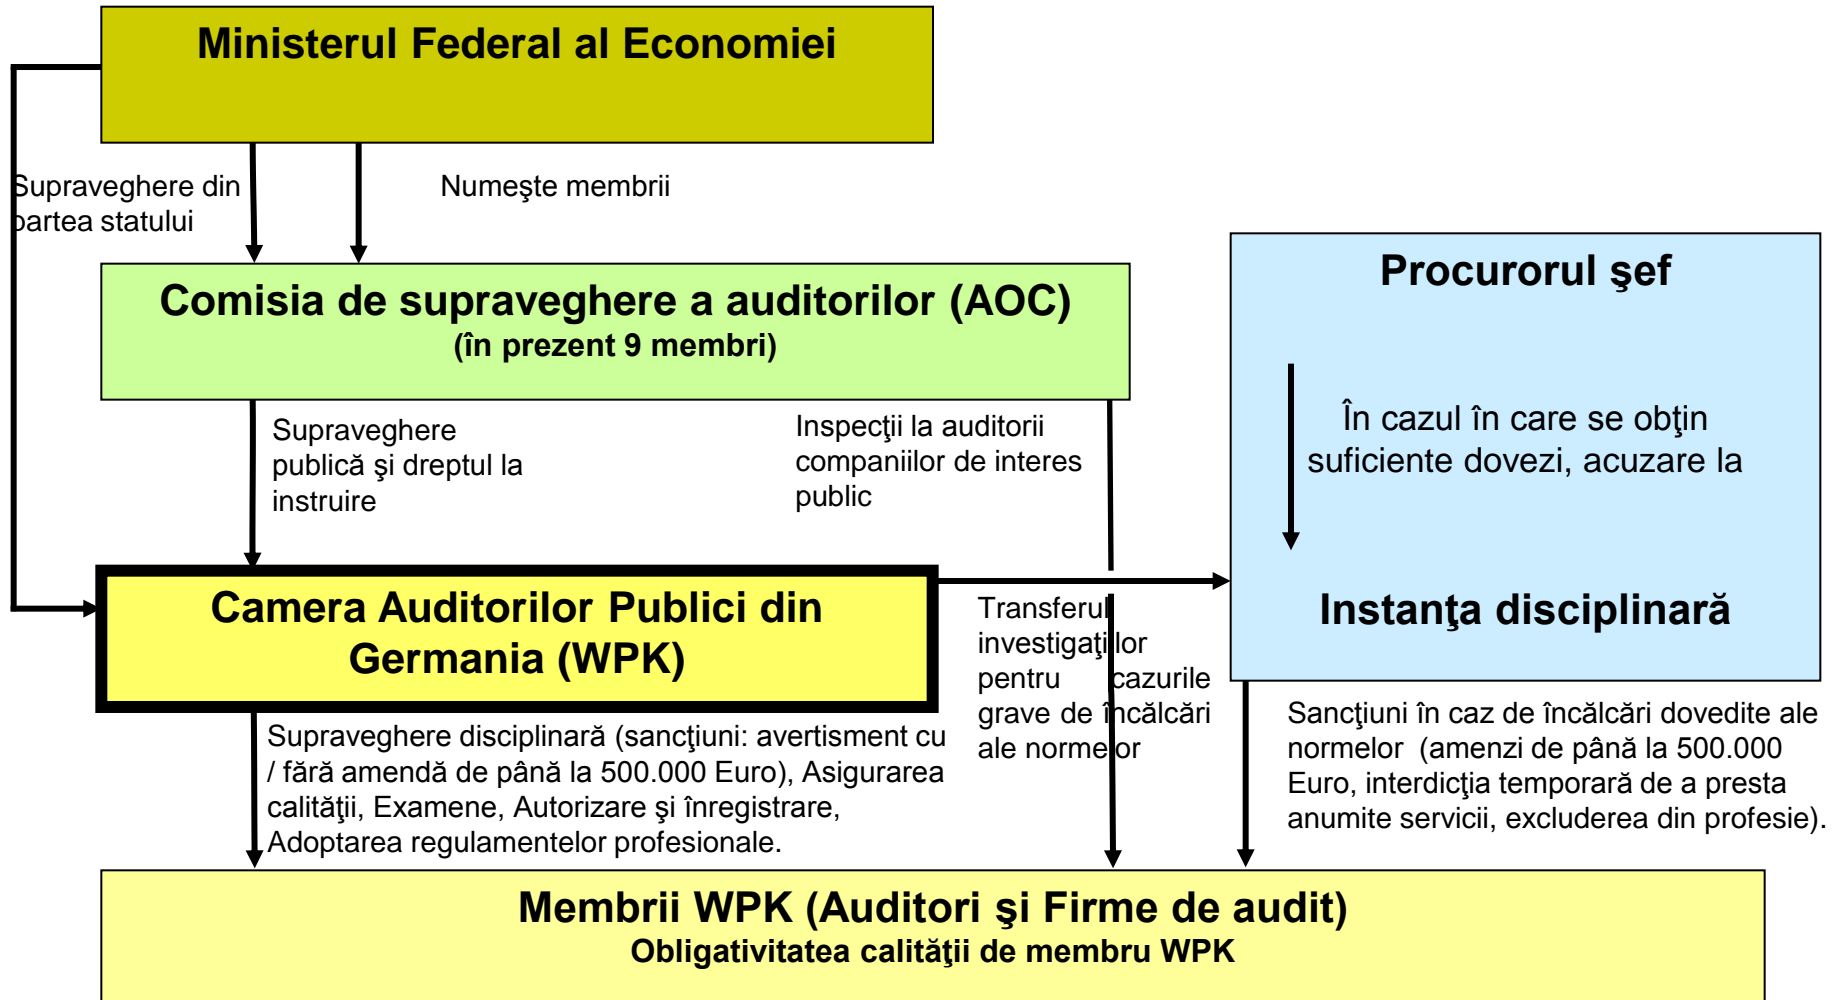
Ministerul Federal al Economiei

Supraveghere din partea statului

Numeşte membrii

Procurorul şef

Comisia de supraveghere a auditorilor (AOC)
(în prezent 9 membri)

În cazul în care se obţin suficiente dovezi, acuzare la

Supraveghere publică şi dreptul la instruire

Inspecţii la auditorii companiilor de interes public

Instanţa disciplinară

Camera Auditorilor Publici din Germania (WPK)

Transferul investigaţiilor pentru cazurile grave de încălcări ale normelor

Supraveghere disciplinară (sancţiuni: avertisment cu / fără amendă de până la 500.000 Euro), Asigurarea calităţii, Examene, Autorizare şi înregistrare, Adoptarea regulamentelor profesionale.

Sancţiuni în caz de încălcări dovedite ale normelor (amenzi de până la 500.000 Euro, interdicţia temporară de a presta anumite servicii, excluderea din profesie).

Membrii WPK (Auditori şi Firme de audit)
Obligativitatea calităţii de membru WPK